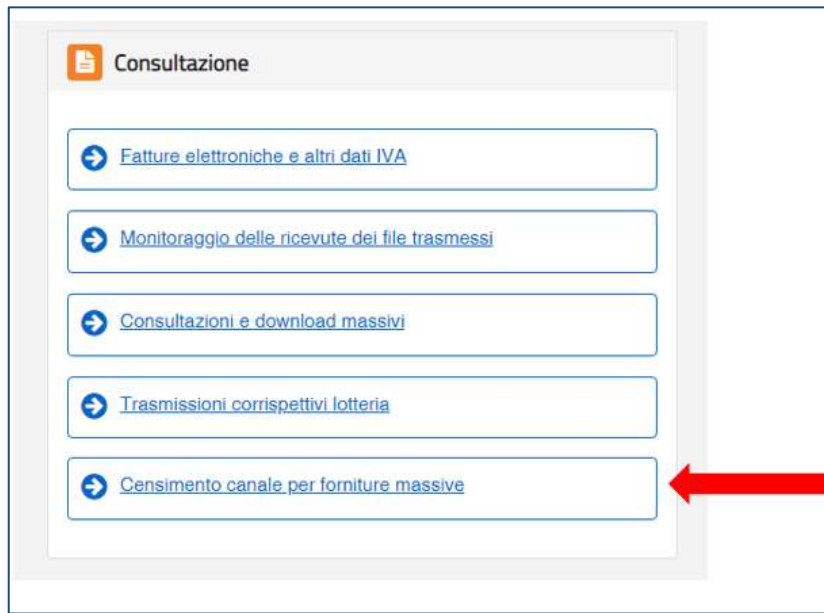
Consultazione

Fatture elettroniche e altri dati IVA

Monitoraggio delle ricevute dei file trasmessi

Consultazioni e download massivi

Trasmissioni corrispettivi lotteria

Censimento canale per forniture massive